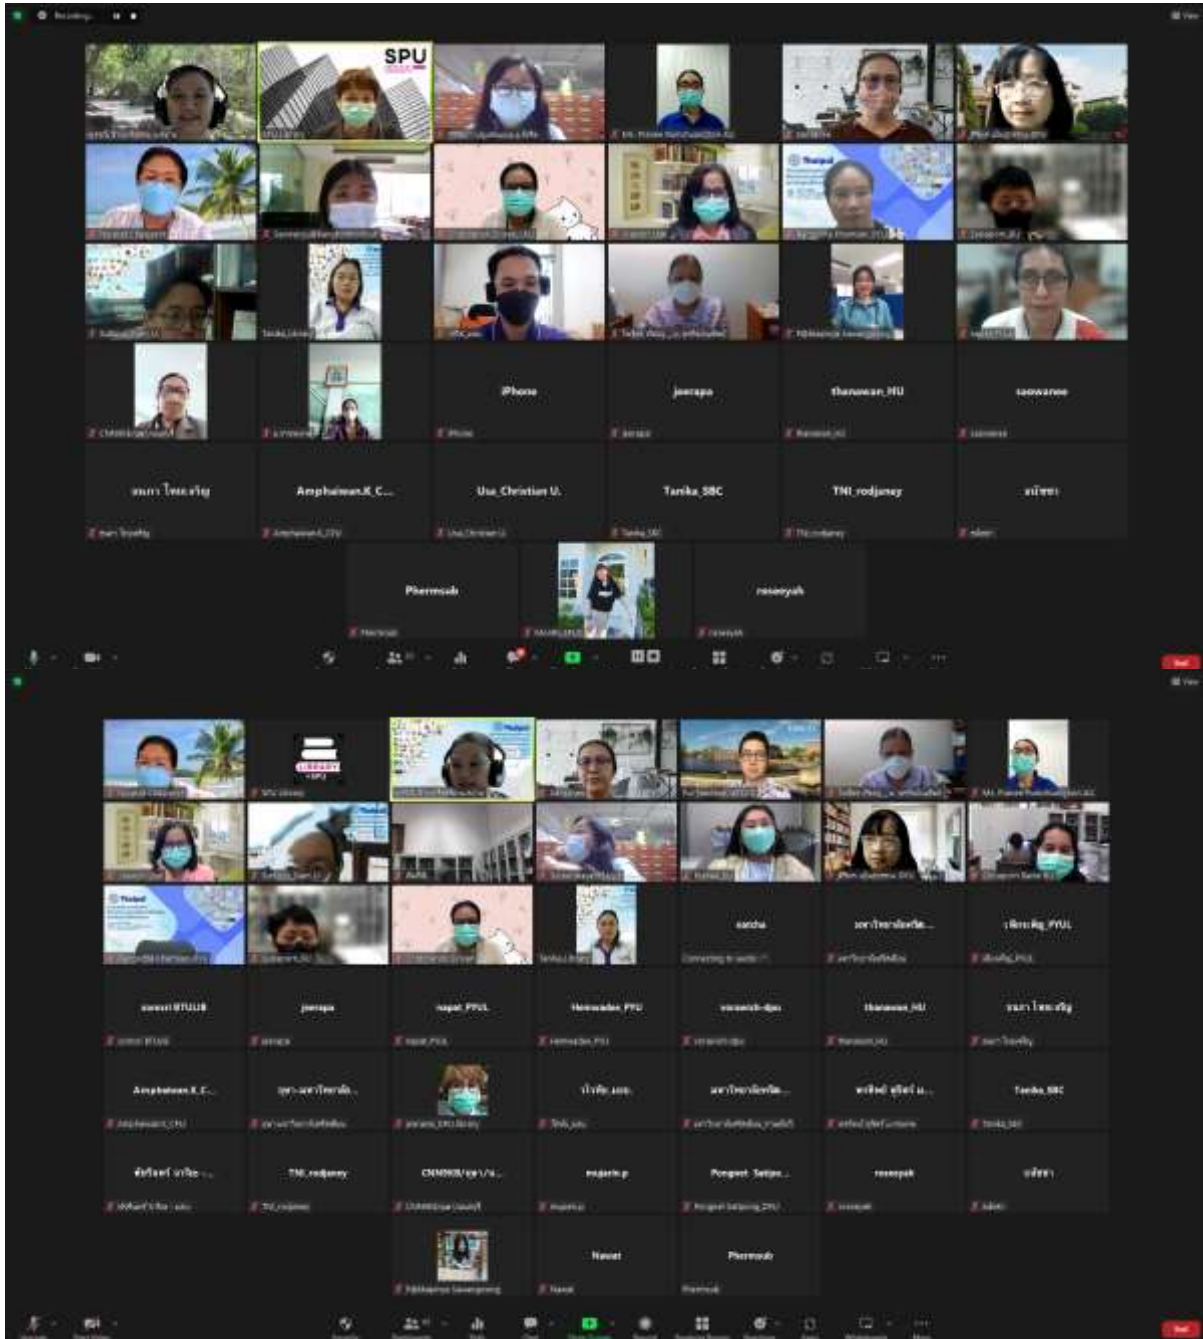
SPU

iPhone

jeerapa

thanawan_HU

saowanee

Amphaiwan.K_C...

Usa_Christian U.

Tanika_SBC

TNI_rodjaney

Phermsub

roseeyah

LIBRARY SPU

sasitorn BTULIB

jeerapa

napat_PYUL

thanawan_HU

Amphaiwan.K_C...

Tanika_SBC

TNI_rodjaney

Pongpet Satipo...

roseeyah

Nawat

Phermsub